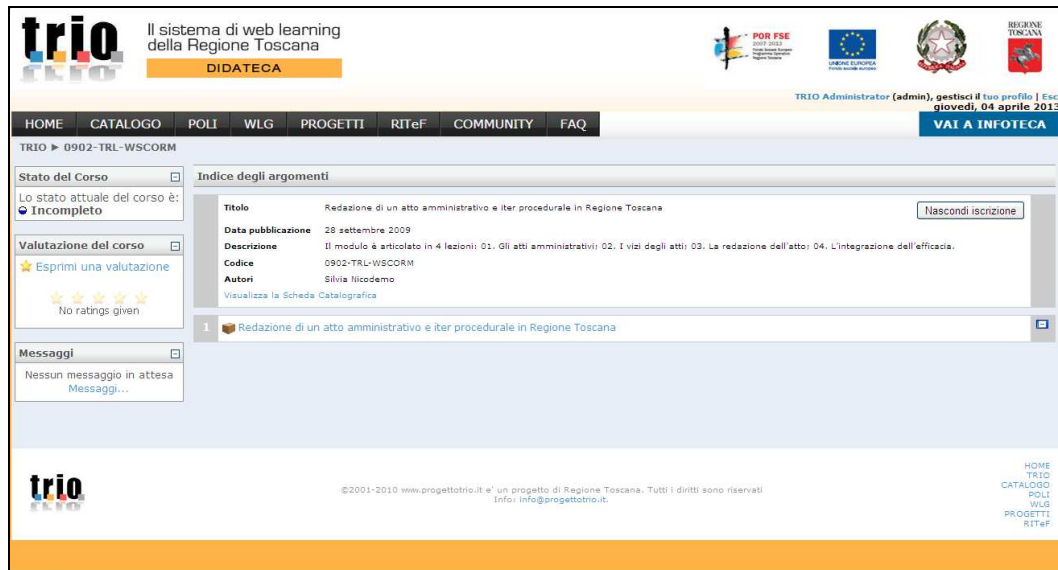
trio

Il sistema di web learning della Regione Toscana

DIDATECA

POR FSE 2007-2013

UNIONE EUROPEA

REGIONE TOSCANA

TRIO Administrator (admin), gestisci il tuo profilo | Esc
giovedì, 04 aprile 2013

HOME CATALOGO POLI WLG PROGETTI RITeF COMMUNITY FAQ

VAI A INFOTECA

TRIO ▶ 0902-TRL-WSCORM

Stato del Corso

Lo stato attuale del corso è:
Incompleto

Valutazione del corso

Esprimi una valutazione

No ratings given

Messaggi

Nessun messaggio in attesa
Messaggi...

Indice degli argomenti

| | |
|---|---|
| Titolo | Redazione di un atto amministrativo e iter procedurale in Regione Toscana |
| Data pubblicazione | 28 settembre 2009 |
| Descrizione | Il modulo è articolato in 4 lezioni: 01. Gli atti amministrativi; 02. I vizi degli atti; 03. La redazione dell'atto; 04. L'integrazione dell'efficacia. |
| Codice | 0902-TRL-WSCORM |
| Autori | Silvia Nicodemo |

Nascondi iscrizione

Visualizza la Scheda Catalografica

1 Redazione di un atto amministrativo e iter procedurale in Regione Toscana

trio

©2001-2010 www.progettotrio.it e' un progetto di Regione Toscana. Tutti i diritti sono riservati
Info: info@progettotrio.it.

HOME
TRIO
CATALOGO
POLI
WLG
PROGETTI
RITeF